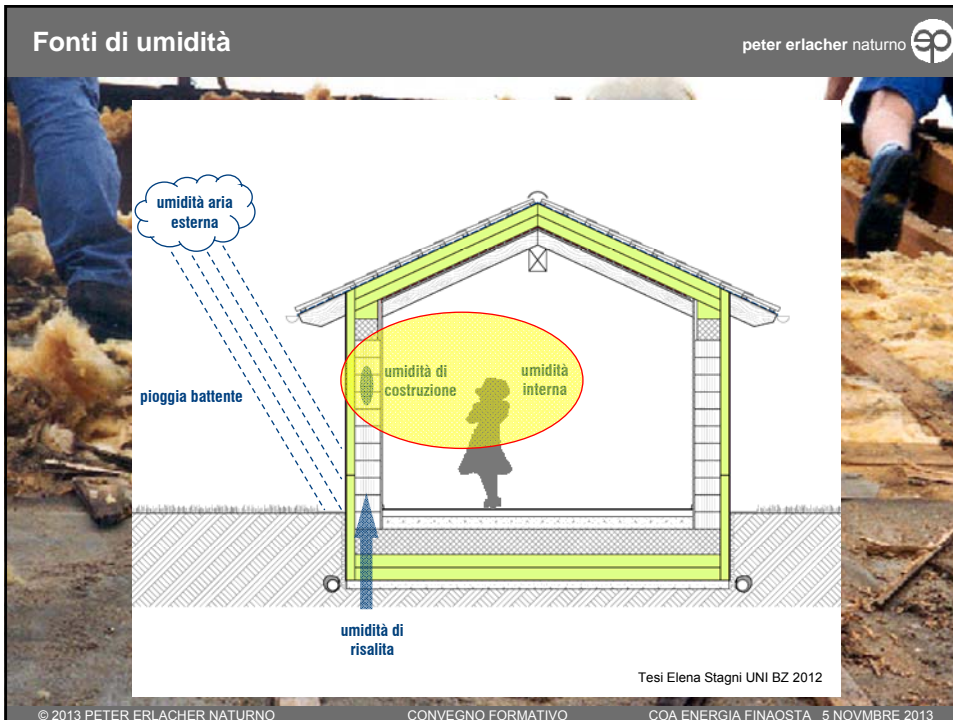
Fonti di umidità

peter erlacher naturno

umidità aria esterna

pioggia battente

umidità di costruzione

umidità interna

umidità di risalita

Tesi Elena Stagni UNI BZ 2012

© 2013 PETER ERLACHER NATURNO CONVEGNO FORMATIVO COA ENERGIA FINAOSTA 5 NOVMBRE 2013